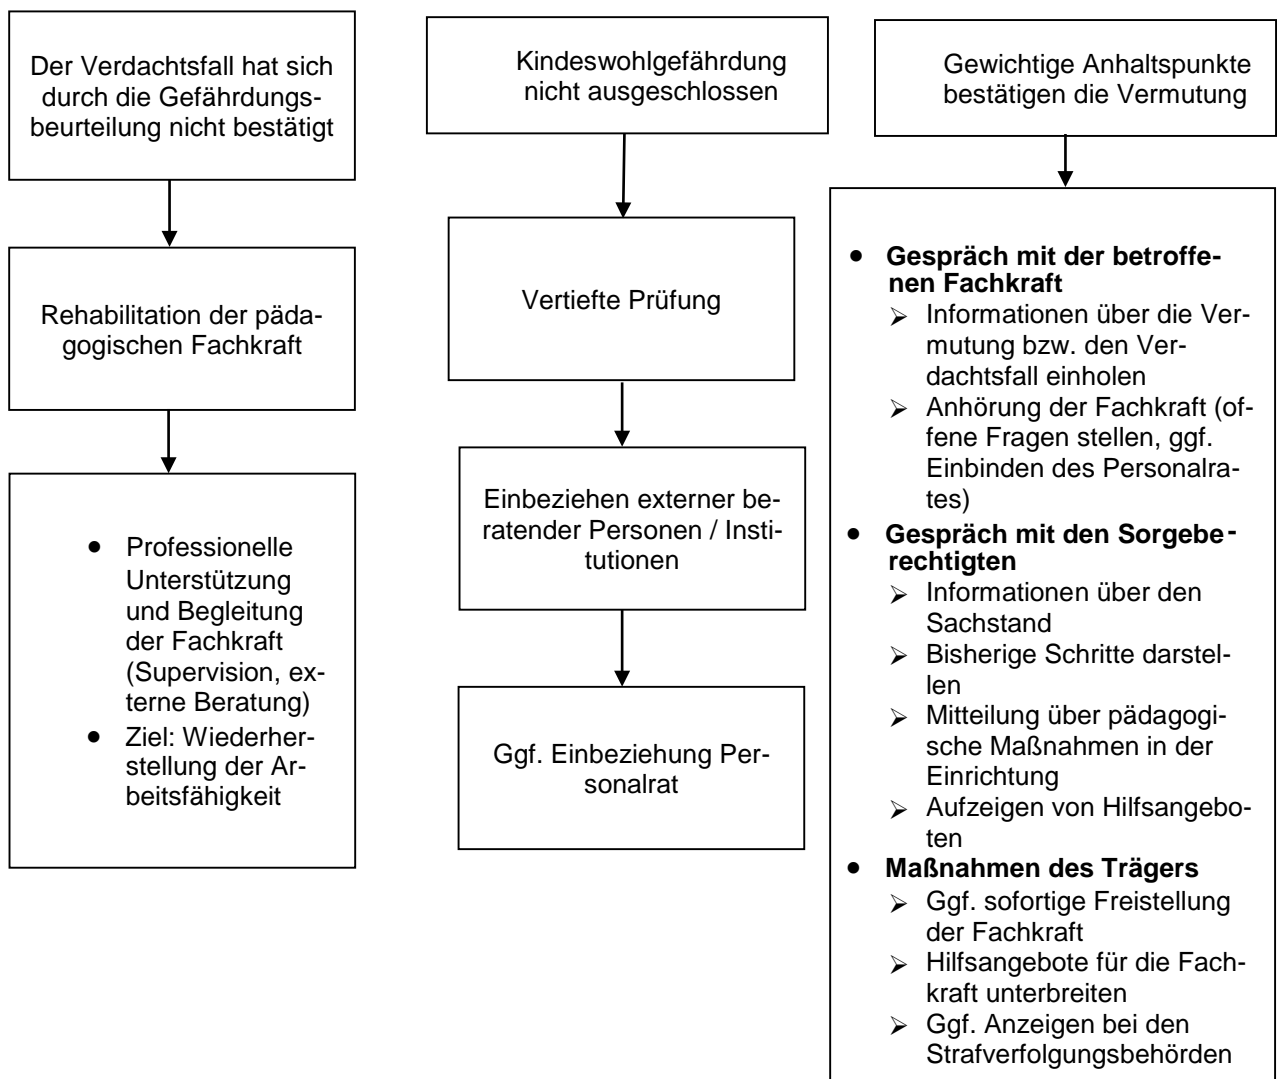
Der Verdachtsfall hat sich durch die Gefährdungsbeurteilung nicht bestätigt

Rehabilitation der pädagogischen Fachkraft

- Professionelle Unterstützung und Begleitung der Fachkraft (Supervision, externe Beratung)
- Ziel: Wiederherstellung der Arbeitsfähigkeit

Kindeswohlgefährdung nicht ausgeschlossen

Vertiefte Prüfung

Einbeziehen externer beratender Personen / Institutionen

Ggf. Einbeziehung Personalrat

Gewichtige Anhaltspunkte bestätigen die Vermutung

- **Gespräch mit der betroffenen Fachkraft**
  - Informationen über die Vermutung bzw. den Verdachtsfall einholen
  - Anhörung der Fachkraft (offene Fragen stellen, ggf. Einbinden des Personalrates)
- **Gespräch mit den Sorgeberechtigten**
  - Informationen über den Sachstand
  - Bisherige Schritte darstellen
  - Mitteilung über pädagogische Maßnahmen in der Einrichtung
  - Aufzeigen von Hilfsangeboten
- **Maßnahmen des Trägers**
  - Ggf. sofortige Freistellung der Fachkraft
  - Hilfsangebote für die Fachkraft unterbreiten
  - Ggf. Anzeigen bei den Strafverfolgungsbehörden